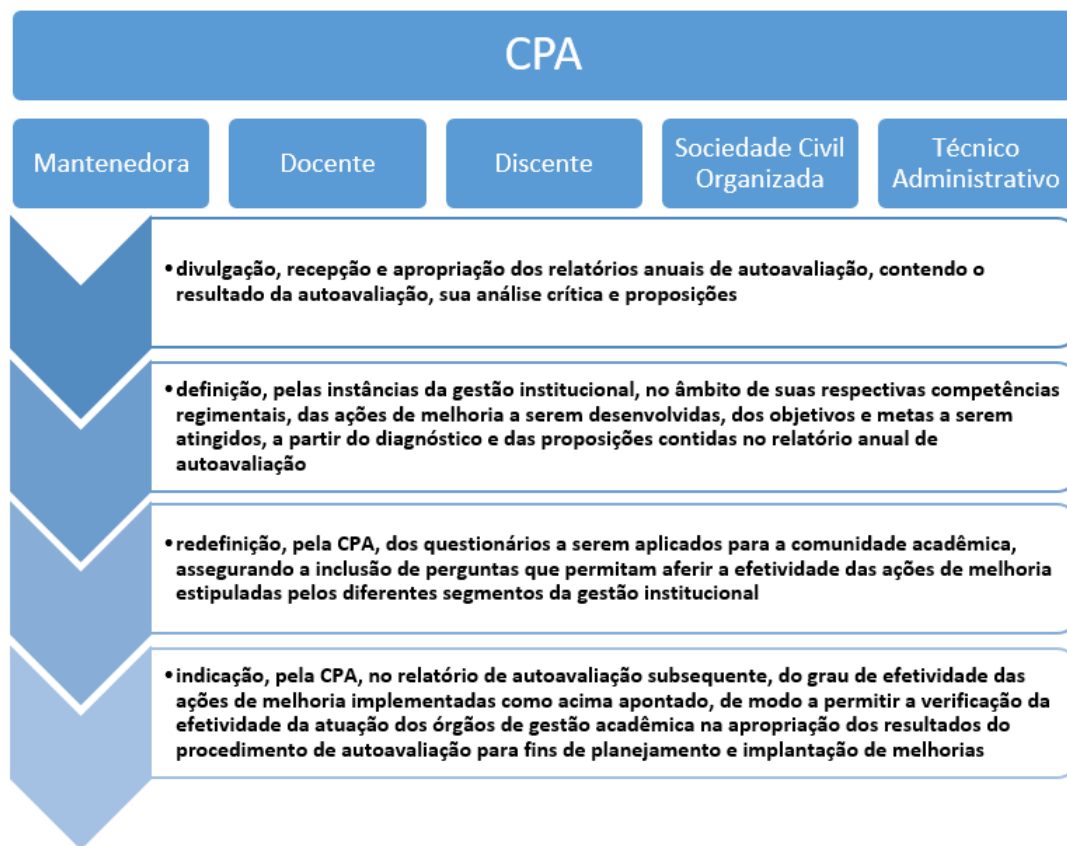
CPA

Mantenedora

Docente

Discente

Sociedade Civil Organizada

Técnico Administrativo

• divulgação, recepção e apropriação dos relatórios anuais de autoavaliação, contendo o resultado da autoavaliação, sua análise crítica e proposições

• definição, pelas instâncias da gestão institucional, no âmbito de suas respectivas competências regimentais, das ações de melhoria a serem desenvolvidas, dos objetivos e metas a serem atingidos, a partir do diagnóstico e das proposições contidas no relatório anual de autoavaliação

• redefinição, pela CPA, dos questionários a serem aplicados para a comunidade acadêmica, assegurando a inclusão de perguntas que permitam aferir a efetividade das ações de melhoria estipuladas pelos diferentes segmentos da gestão institucional

• indicação, pela CPA, no relatório de autoavaliação subsequente, do grau de efetividade das ações de melhoria implementadas como acima apontado, de modo a permitir a verificação da efetividade da atuação dos órgãos de gestão acadêmica na apropriação dos resultados do procedimento de autoavaliação para fins de planejamento e implantação de melhorias